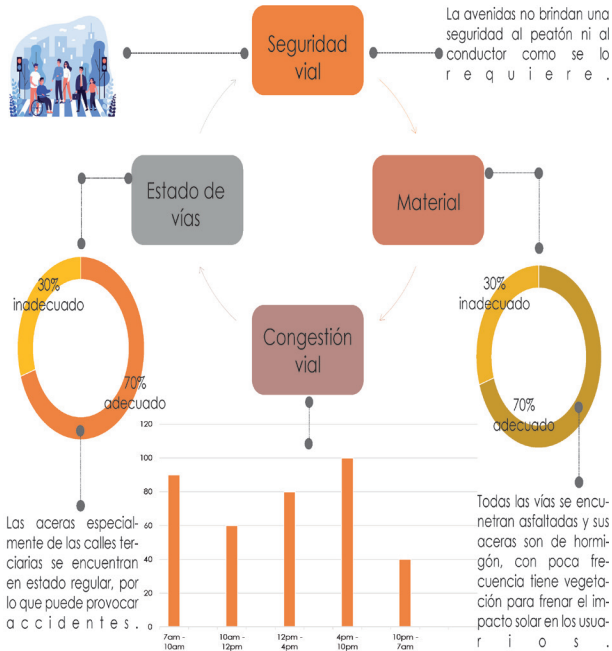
Seguridad vial

La avenidas no brindan una seguridad al peatón ni al conductor como se lo requiere.

Estado de vías

Material

30% inadecuado

70% adecuado

Congestión vial

30% inadecuado

70% adecuado

| | |
|---|---|
| 7am - 10am | 90 |
| 10am - 12pm | 60 |
| 12pm - 4pm | 80 |
| 4pm - 10pm | 100 |
| 10pm - 7am | 40 |

120
100
80
60
40
20
0

Las aceras especialmente de las calles terciarias se encuentran en estado regular, por lo que puede provocar accidentes.

Todas las vías se encuentran asfaltadas y sus aceras son de hormigón, con poca frecuencia tiene vegetación para frenar el impacto solar en los usuarios.